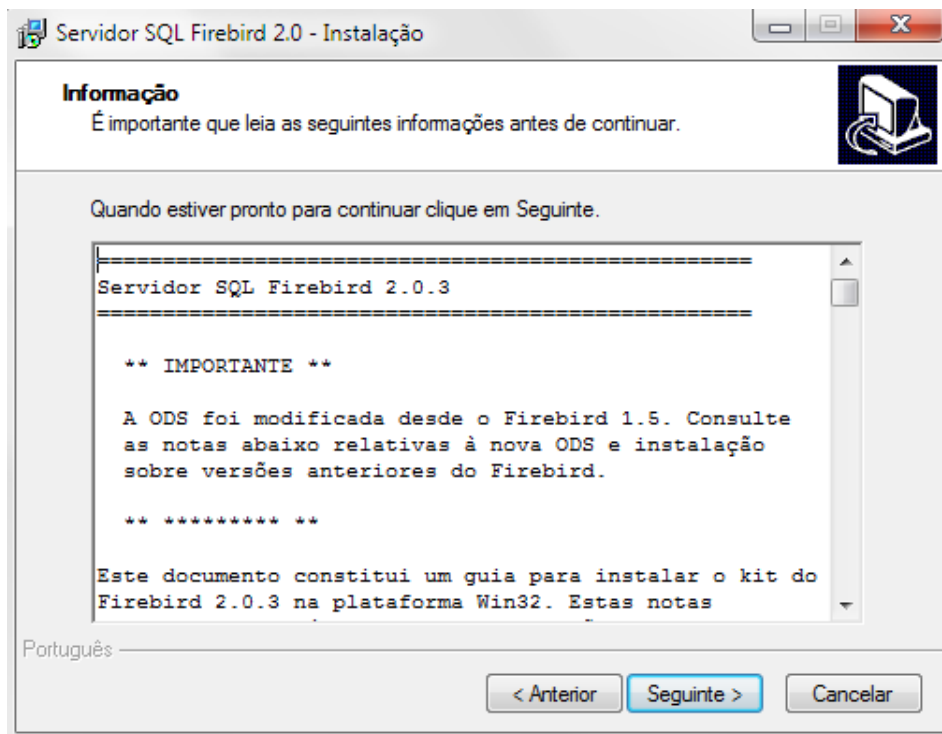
Servidor SQL Firebird 2.0 - Instalação

Informação
É importante que leia as seguintes informações antes de continuar.

Quando estiver pronto para continuar clique em Seguinte.

==================================================
Servidor SQL Firebird 2.0.3
==================================================

** IMPORTANTE **

A ODS foi modificada desde o Firebird 1.5. Consulte as notas abaixo relativas à nova ODS e instalação sobre versões anteriores do Firebird.

** ********* **

Este documento constitui um guia para instalar o kit do Firebird 2.0.3 na plataforma Win32. Estas notas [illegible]

Português

< Anterior
Seguinte >
Cancelar